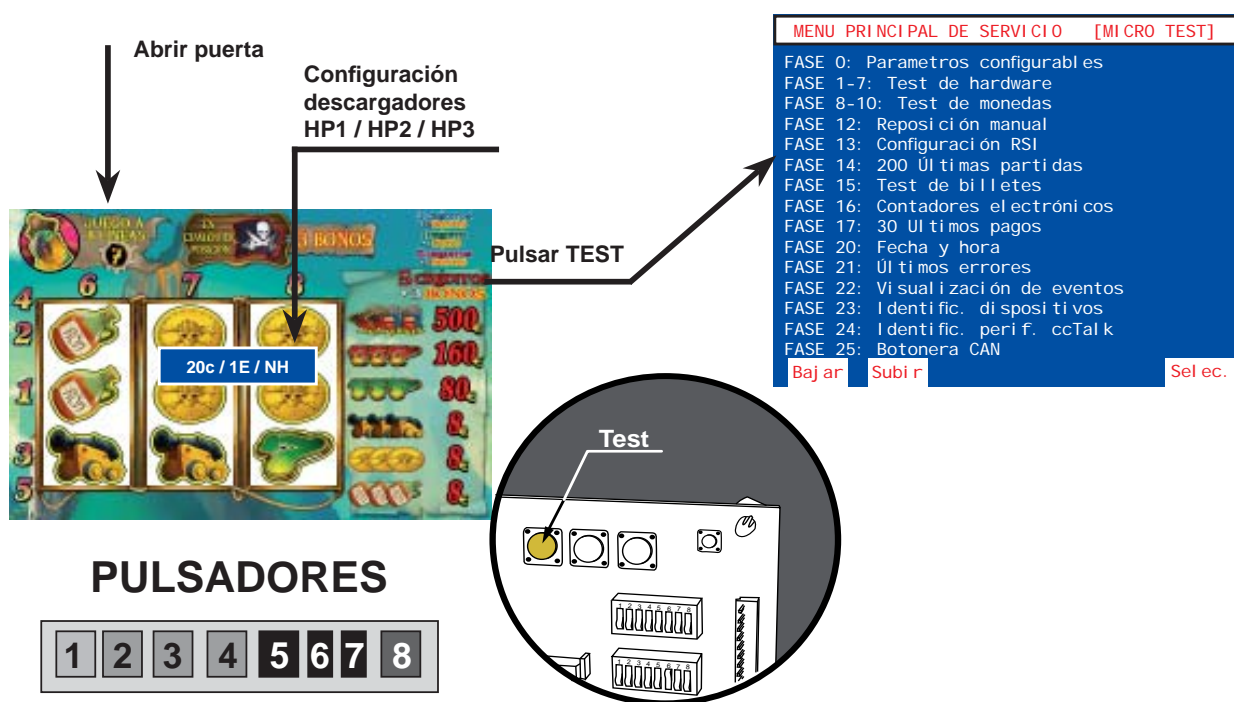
Abrir puerta

Configuración descargadores HP1 / HP2 / HP3

Pulsar TEST

MENU PRINCIPAL DE SERVICIO [MICRO TEST]
FASE 0: Parametros configurables
FASE 1-7: Test de hardware
FASE 8-10: Test de monedas
FASE 12: Reposición manual
FASE 13: Configuración RSI
FASE 14: 200 Últimas partidas
FASE 15: Test de billetes
FASE 16: Contadores electrónicos
FASE 17: 30 Ultimos pagos
FASE 20: Fecha y hora
FASE 21: Últimos errores
FASE 22: Visualización de eventos
FASE 23: Identific. dispositivos
FASE 24: Identific. perif. ccTalk
FASE 25: Botonera CAN
Bajar Subir Selec.

3 BONOS
6 7 8
4 2 1 3 5
500 160 80 8 8 8
20c / 1E / NH

Test

1 2 3 4 5 6 7 8
1 2 3 4 5 6 7 8

PULSADORES

1 2 3 4 5 6 7 8